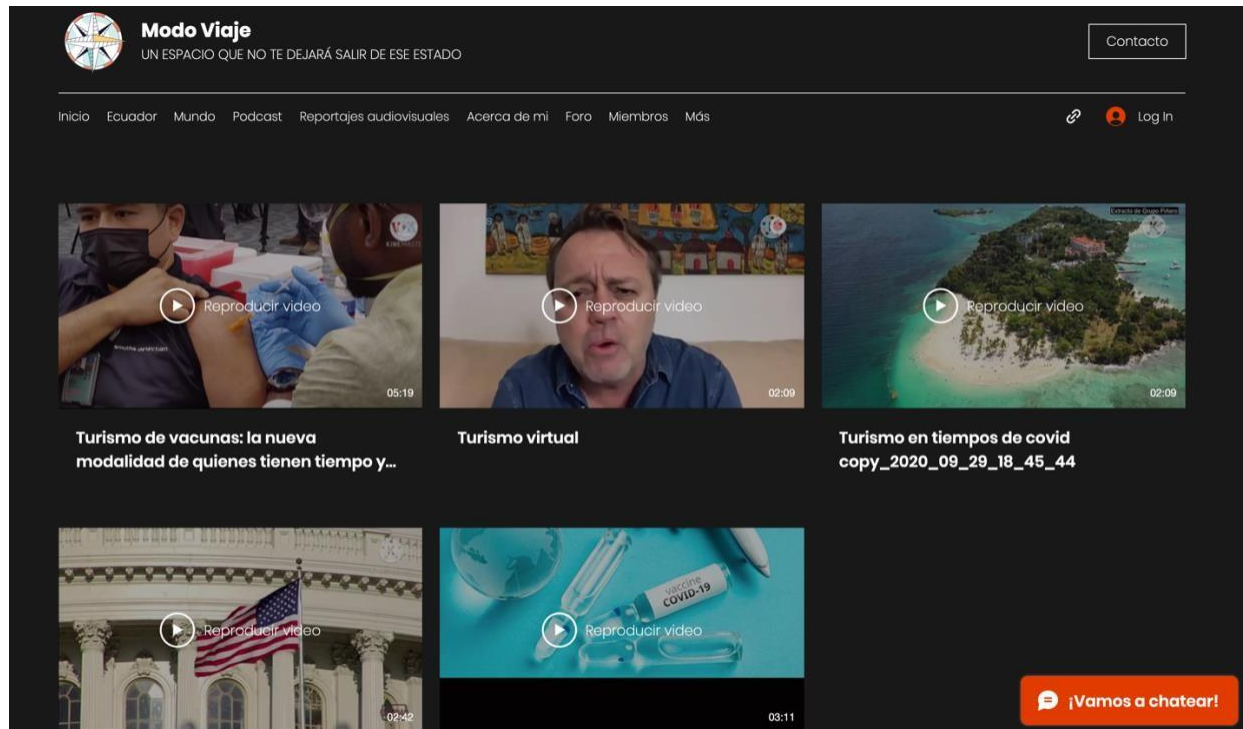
Modo Viaje
UN ESPACIO QUE NO TE DEJARÁ SALIR DE ESE ESTADO

Contacto

Inicio Ecuador Mundo Podcast Reportajes audiovisuales Acerca de mi Foro Miembros Más

Log In

Reproducir video
05:19
Turismo de vacunas: la nueva modalidad de quienes tienen tiempo y...

Reproducir video
02:09
Turismo virtual

Extracto de Grupo Piñero
Reproducir video
02:09
Turismo en tiempos de covid copy_2020_09_29_18_45_44

Reproducir video
02:42

vaccine COVID-19
Reproducir video
03:11

¡Vamos a chatear!